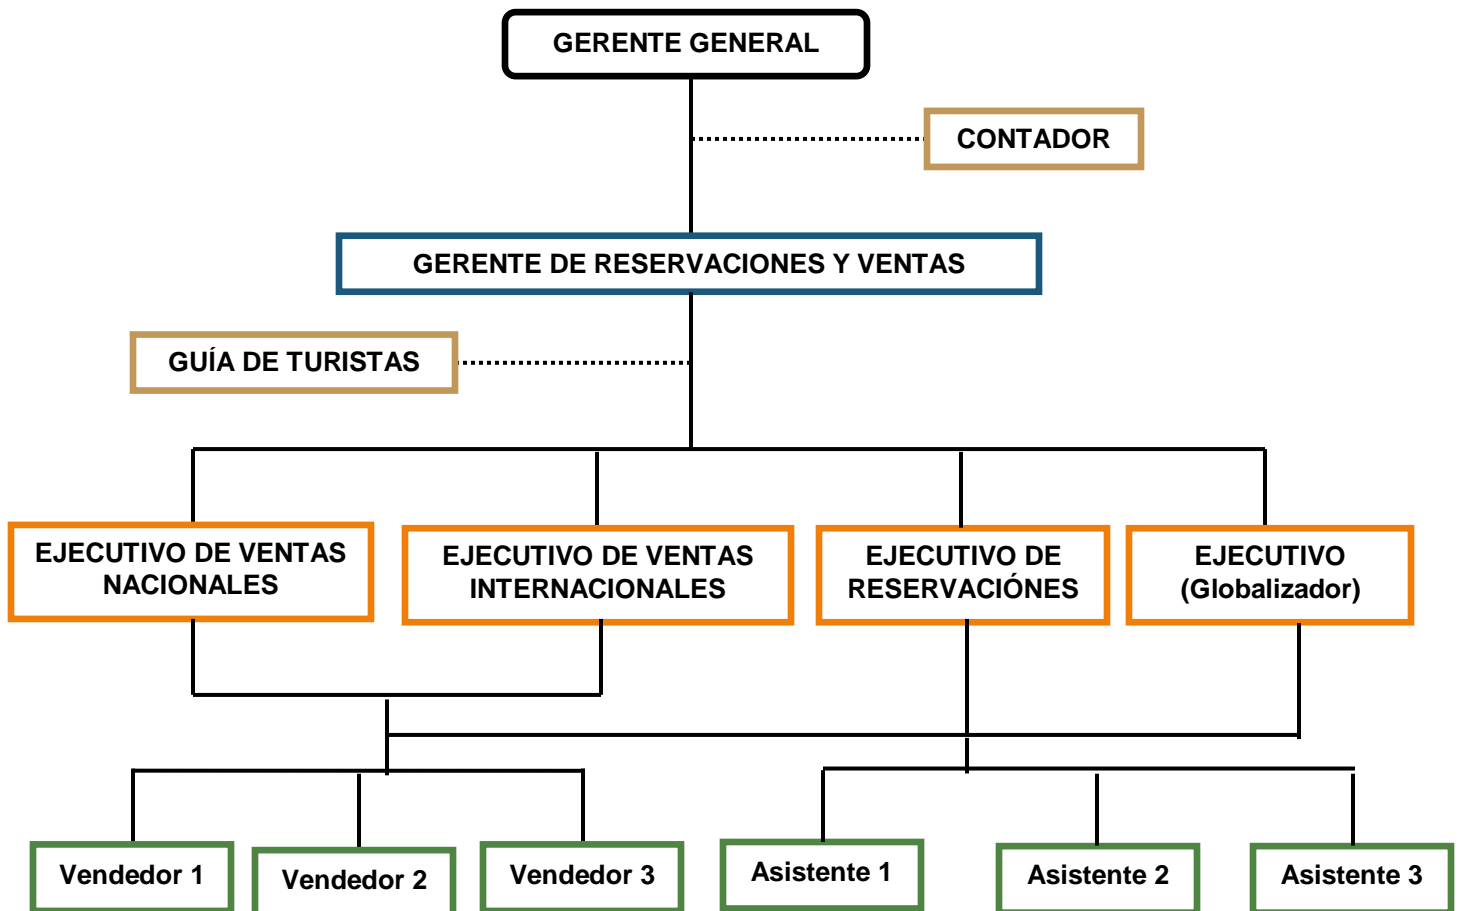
GERENTE GENERAL

CONTADOR

GERENTE DE RESERVACIONES Y VENTAS

GUÍA DE TURISTAS

EJECUTIVO DE VENTAS NACIONALES

EJECUTIVO DE VENTAS INTERNACIONALES

EJECUTIVO DE RESERVACIÓNES

EJECUTIVO (Globalizador)

Vendedor 1

Vendedor 2

Vendedor 3

Asistente 1

Asistente 2

Asistente 3